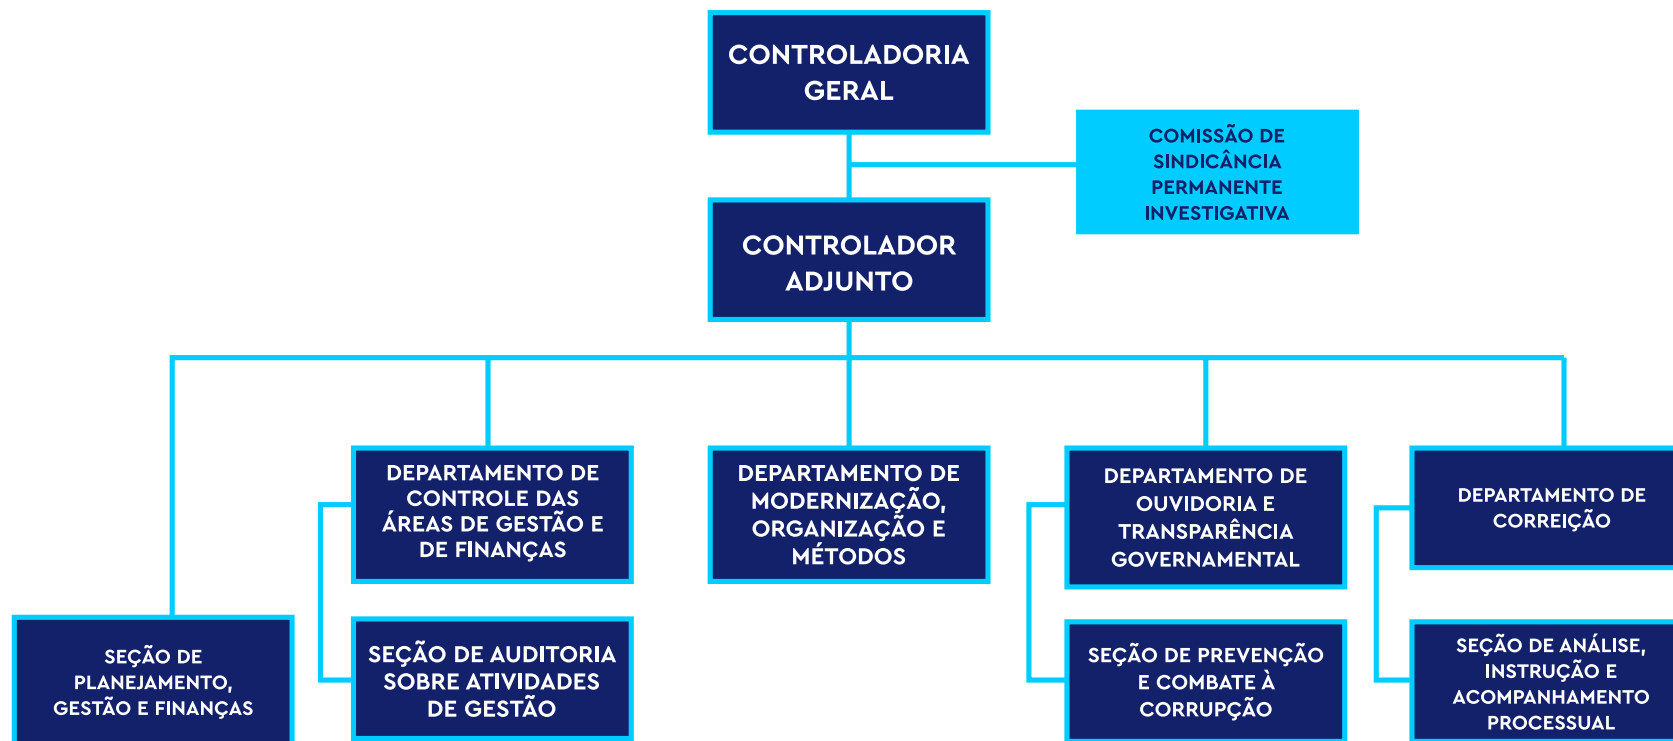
CONTROLADORIA GERAL

COMISSÃO DE SINDICÂNCIA PERMANENTE INVESTIGATIVA

CONTROLADOR ADJUNTO

DEPARTAMENTO DE CONTROLE DAS ÁREAS DE GESTÃO E DE FINANÇAS

DEPARTAMENTO DE MODERNIZAÇÃO, ORGANIZAÇÃO E MÉTODOS

DEPARTAMENTO DE OUVIDORIA E TRANSPARÊNCIA GOVERNAMENTAL

DEPARTAMENTO DE CORREIÇÃO

SEÇÃO DE PLANEJAMENTO, GESTÃO E FINANÇAS

SEÇÃO DE AUDITORIA SOBRE ATIVIDADES DE GESTÃO

SEÇÃO DE PREVENÇÃO E COMBATE À CORRUPÇÃO

SEÇÃO DE ANÁLISE, INSTRUÇÃO E ACOMPANHAMENTO PROCESSUAL